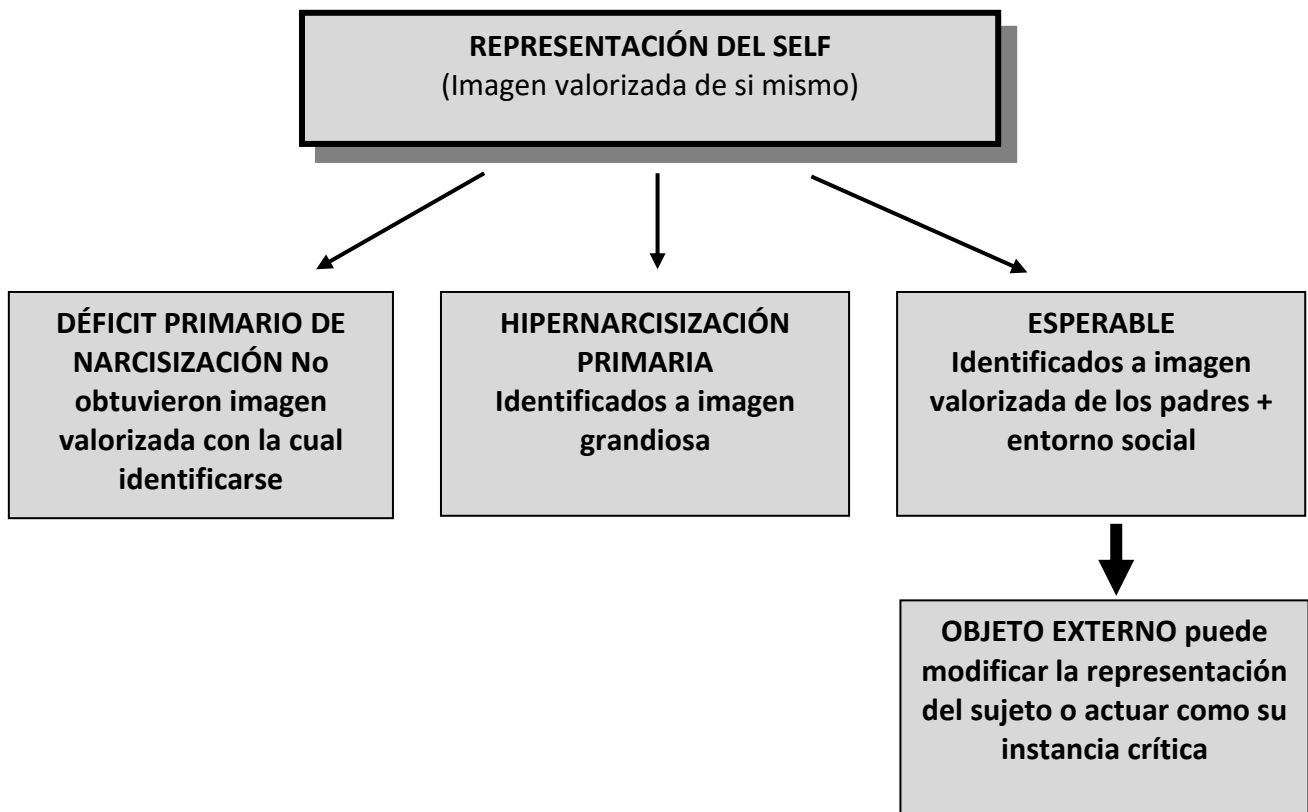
REPRESENTACIÓN DEL SELF
(Imagen valorizada de si mismo)

DÉFICIT PRIMARIO DE NARCISIZACIÓN No obtuvieron imagen valorizada con la cual identificarse

HIPERNARCISIZACIÓN PRIMARIA
Identificados a imagen grandiosa

ESPERABLE
Identificados a imagen valorizada de los padres + entorno social

OBJETO EXTERNO puede modificar la representación del sujeto o actuar como su instancia crítica